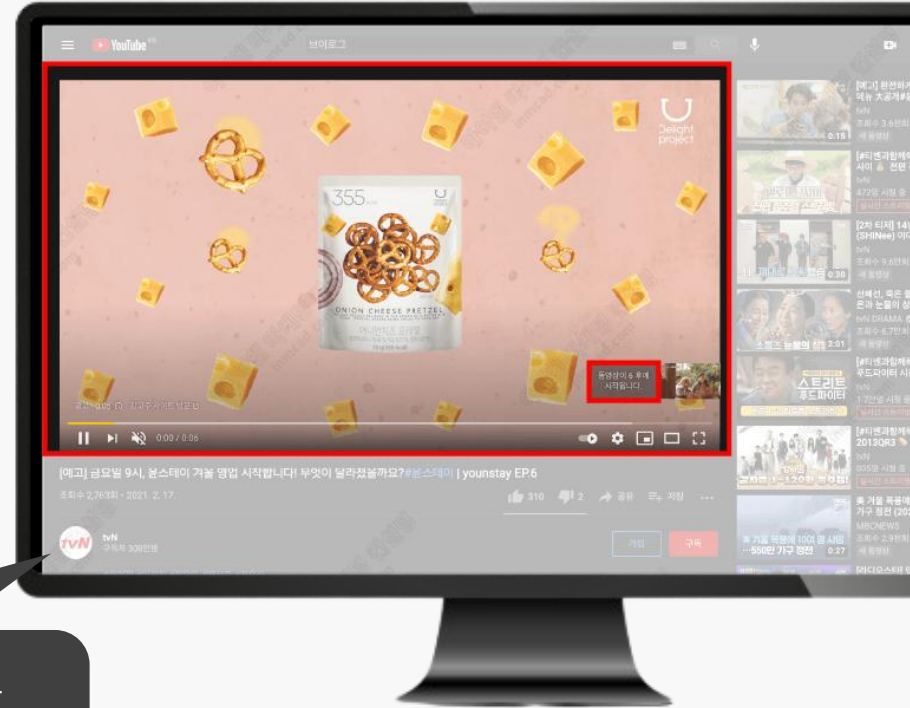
YouTube

브이로그

Delight project

355

ONION CHEESE PRETZEL

동영상이 6 후에 시작됩니다.

0:00 / 0:06

[예고] 금요일 9시, 윤스테이 겨울 영업 시작합니다! 무엇이 달라졌을까요? #윤스테이 | younstay EP.6

조회수 2,763회 · 2021. 2. 17.

310 2 공유 저장

tvN

tvN
구독자 308만명

가입 구독

[예고] 완전히 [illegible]
tvN
조회수 3.6만회
0:15

[#티벤과함께] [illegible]
472만 시청

[2차 티저] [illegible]
(SHINee) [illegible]
tvN
조회수 9.6만회
0:30

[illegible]
tvN DRAMA
조회수 6.7만회
2:01

[#티벤과함께] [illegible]
스트리트 푸드파이터
tvN
1.7만명 시청 중

[#티벤과함께] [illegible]
2013Q3
tvN
935명 시청 중

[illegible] 가구 정전 (202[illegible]
MBCNEWS
조회수 2.9천회
0:27

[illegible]